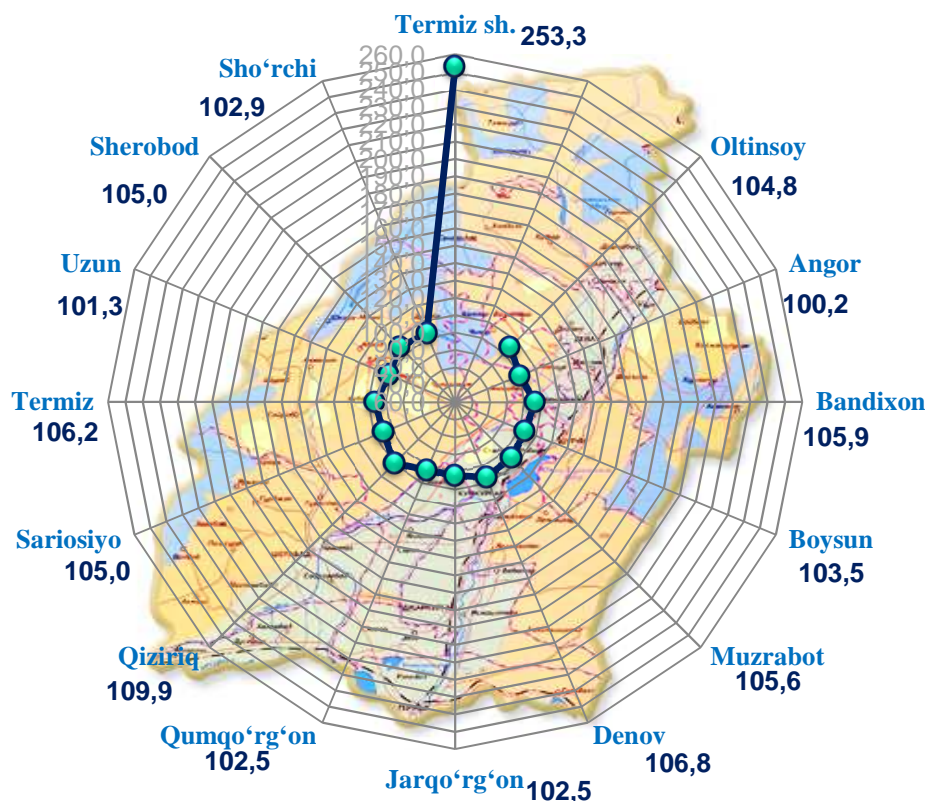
Termiz sh.
253,3
Oltinsoy
104,8
Angor
100,2
Bandixon
105,9
Boysun
103,5
Muzrabot
105,6
Denov
106,8
Jarqo‘rg‘on
102,5
Qumqo‘rg‘on
102,5
Qiziriq
109,9
Sariosiyo
105,0
Termiz
106,2
Uzun
101,3
Sherobod
105,0
Sho‘rchi
102,9
260,0
250,0
240,0
230,0
220,0
210,0
200,0
190,0
180,0
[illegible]